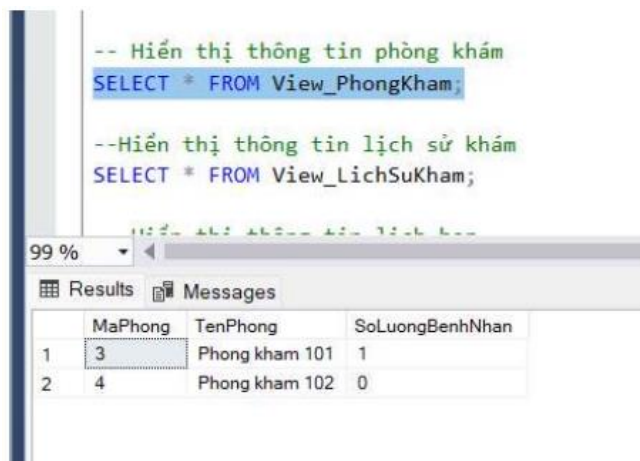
-- Hiển thị thông tin phòng khám
SELECT * FROM View_PhongKham;

--Hiển thị thông tin lịch sử khám
SELECT * FROM View_LichSuKham;

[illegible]

99 %

Results Messages

| | MaPhong | TenPhong | SoLuongBenhNhan |
|---|---|---|---|
| 1 | 3 | Phong kham 101 | 1 |
| 2 | 4 | Phong kham 102 | 0 |